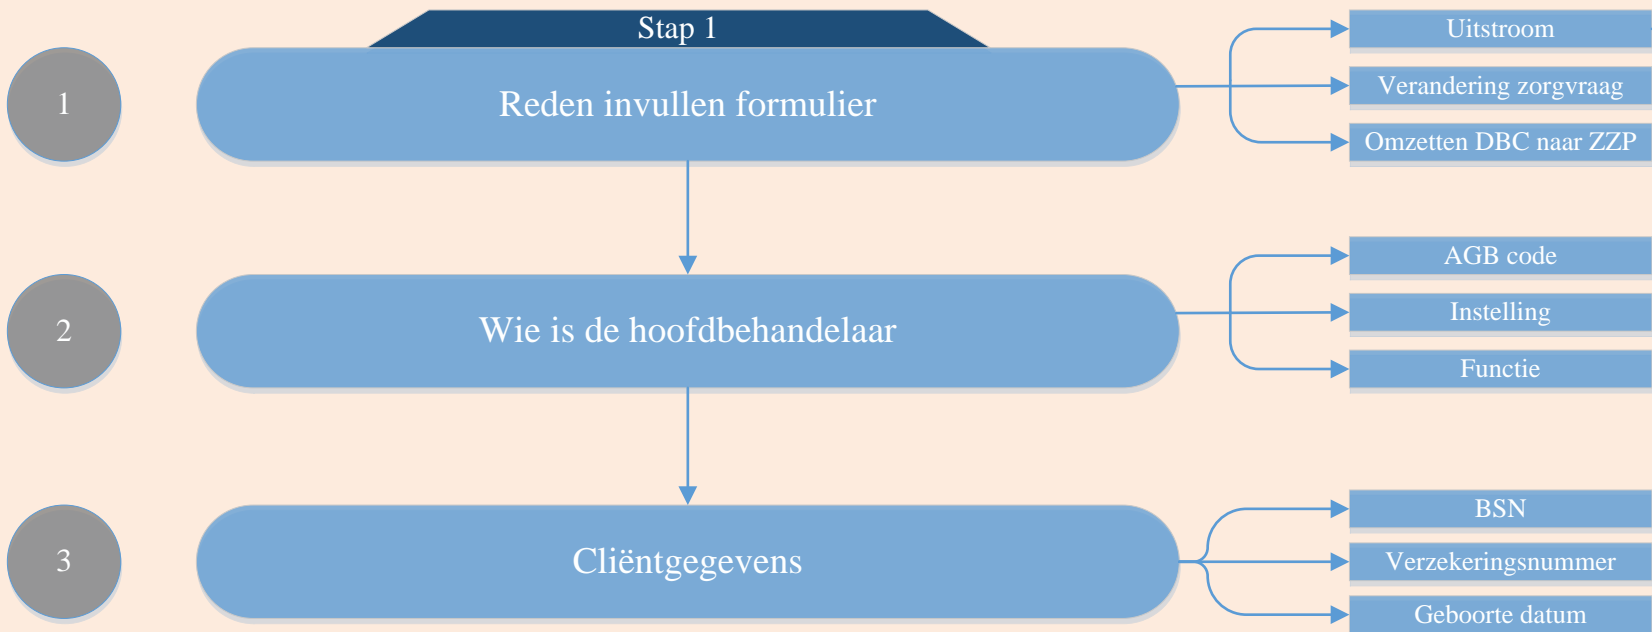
Stap 1

1

Reden invullen formulier

Uitstroom

Verandering zorgvraag

Omzetten DBC naar ZZP

2

Wie is de hoofdbehandelaar

AGB code

Instelling

Functie

3

Cliëntgegevens

BSN

Verzekeringsnummer

Geboorte datum